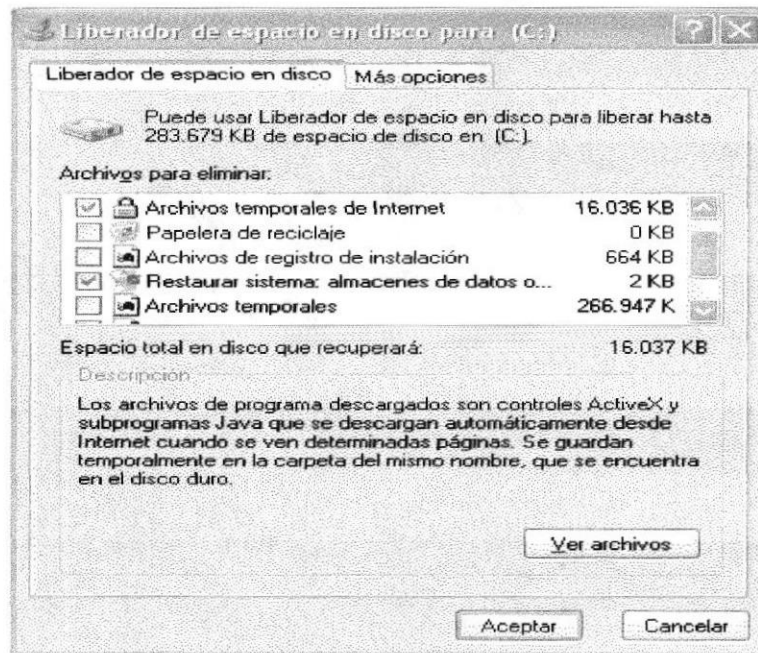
Liberador de espacio en disco para (C:)

Liberador de espacio en disco | Más opciones

Puede usar Liberador de espacio en disco para liberar hasta 283.679 KB de espacio de disco en (C:).

Archivos para eliminar:

| | | |
|---|---|---|
| ☑ | Archivos temporales de Internet | 16.036 KB |
| ☐ | Papelera de reciclaje | 0 KB |
| ☐ | Archivos de registro de instalación | 664 KB |
| ☑ | Restaurar sistema: almacenes de datos o... | 2 KB |
| ☐ | Archivos temporales | 266.947 K |

Espacio total en disco que recuperará: 16.037 KB

Descripción

Los archivos de programa descargados son controles ActiveX y subprogramas Java que se descargan automáticamente desde Internet cuando se ven determinadas páginas. Se guardan temporalmente en la carpeta del mismo nombre, que se encuentra en el disco duro.

Ver archivos

Aceptar Cancelar